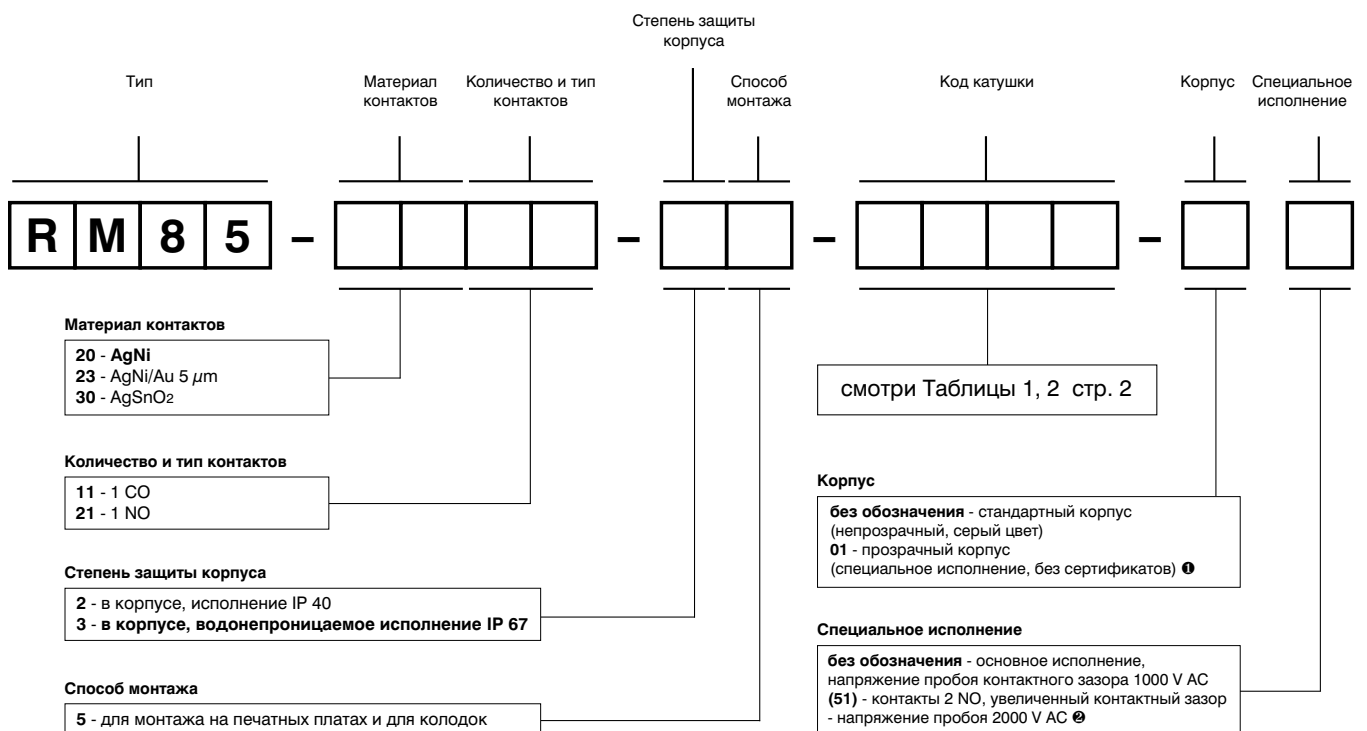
Степень защиты корпуса

Тип

Материал контактов

Количество и тип контактов

Способ монтажа

Код катушки

Корпус

Специальное исполнение

R M 8 5 – – – –

Материал контактов

20 - AgNi
23 - AgNi/Au 5 $\mu$m
30 - AgSnO$_2$

смотри Таблицы 1, 2 стр. 2

Количество и тип контактов

11 - 1 CO
21 - 1 NO

Корпус

без обозначения - стандартный корпус (непрозрачный, серый цвет)
01 - прозрачный корпус (специальное исполнение, без сертификатов) ❶

Степень защиты корпуса

2 - в корпусе, исполнение IP 40
3 - в корпусе, водонепроницаемое исполнение IP 67

Специальное исполнение

без обозначения - основное исполнение, напряжение пробоя контактного зазора 1000 V AC
(51) - контакты 2 NO, увеличенный контактный зазор - напряжение пробоя 2000 V AC ❷

Способ монтажа

5 - для монтажа на печатных платах и для колодок